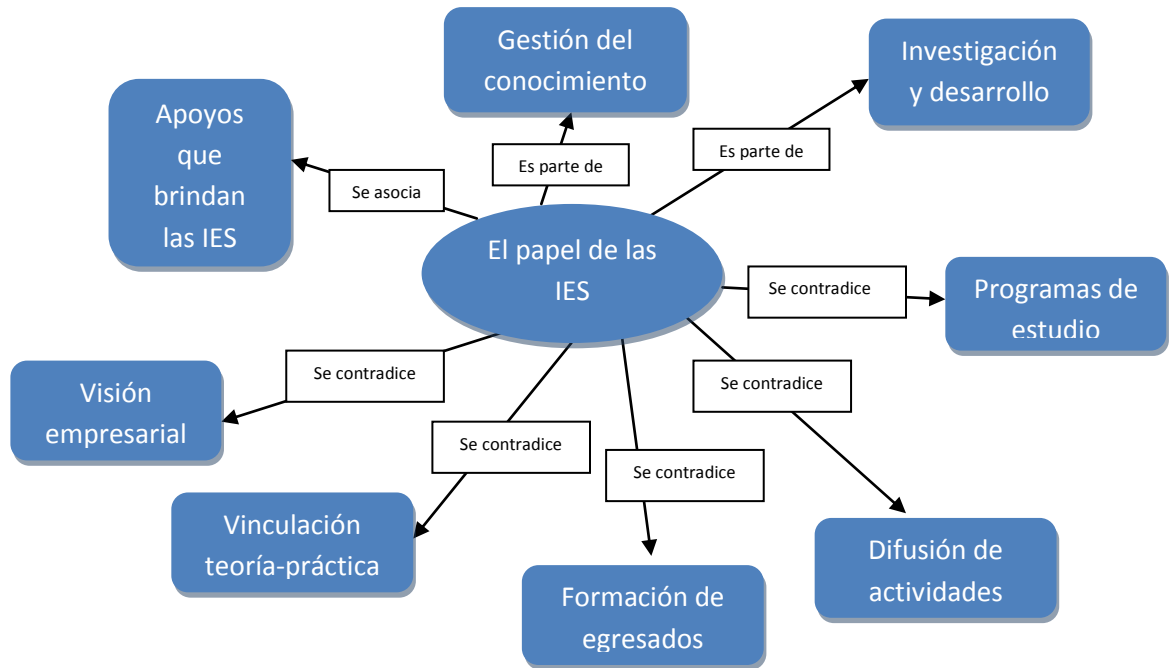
Gestión del conocimiento

Investigación y desarrollo

Apoyos que brindan las IES

Se asocia

Es parte de

Es parte de

El papel de las IES

Se contradice

Programas de estudio

Se contradice

Se contradice

Visión empresarial

Se contradice

Se contradice

Vinculación teoría-práctica

Formación de egresados

Difusión de actividades